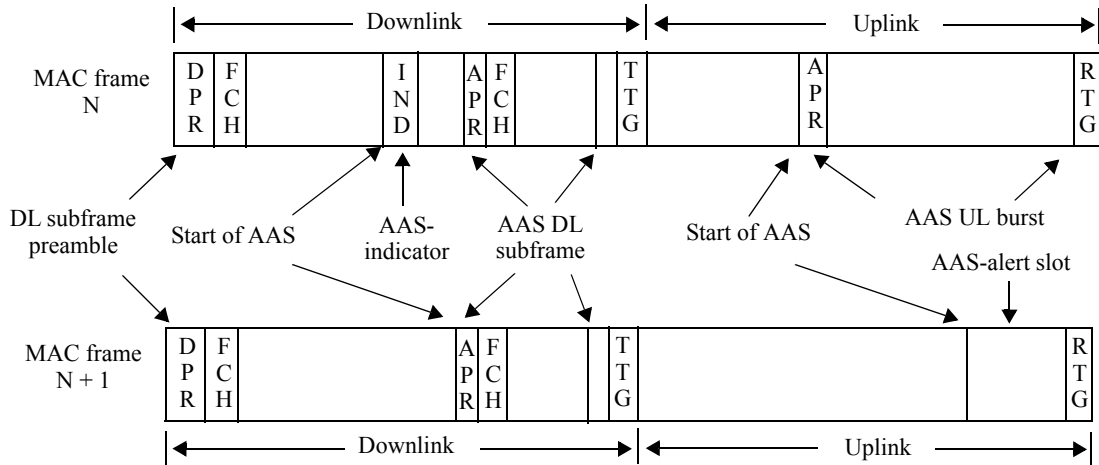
Downlink

Uplink

MAC frame N

D P R

F C H

I N D

A P R

F C H

T T G

A P R

R T G

DL subframe preamble

Start of AAS

AAS-indicator

AAS DL subframe

Start of AAS

AAS UL burst

AAS-alert slot

MAC frame N + 1

D P R

F C H

A P R

F C H

T T G

R T G

Downlink

Uplink